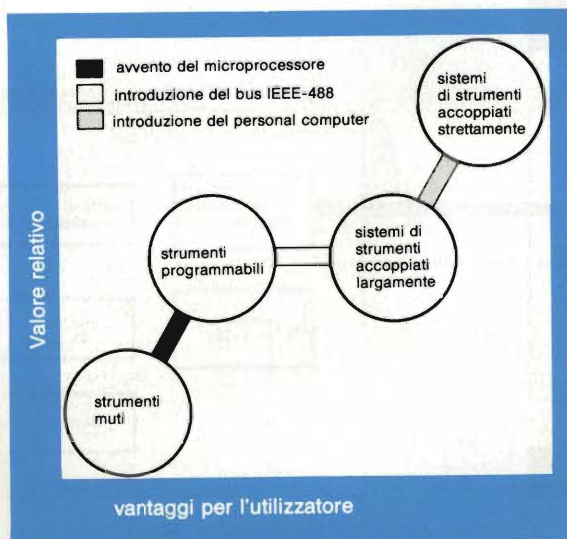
avvento del microprocessore
introduzione del bus IEEE-488
introduzione del personal computer

sistemi di strumenti accoppiati strettamente

strumenti programmabili

sistemi di strumenti accoppiati largamente

strumenti muti

Valore relativo

vantaggi per l'utilizzatore